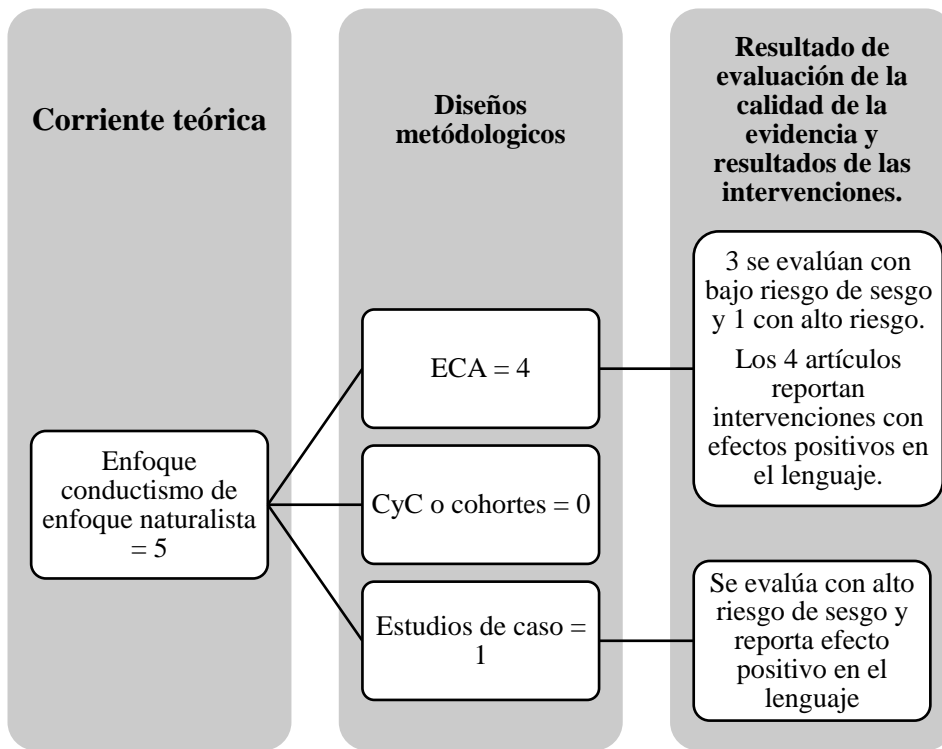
Corriente teórica

Diseños metódologicos

Resultado de evaluación de la calidad de la evidencia y resultados de las intervenciones.

Enfoque conductismo de enfoque naturalista = 5

ECA = 4

CyC o cohortes = 0

Estudios de caso = 1

3 se evalúan con bajo riesgo de sesgo y 1 con alto riesgo.

Los 4 artículos reportan intervenciones con efectos positivos en el lenguaje.

Se evalúa con alto riesgo de sesgo y reporta efecto positivo en el lenguaje